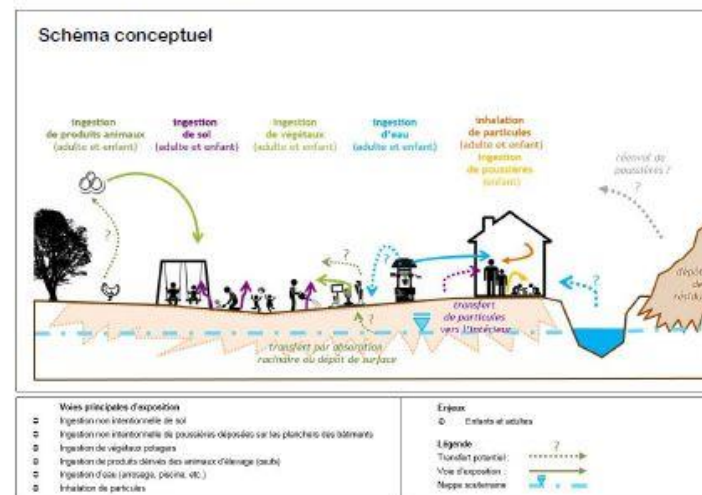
Schéma conceptuel

Ingestion de produits animaux (adulte et enfant)

Ingestion de sol (adulte et enfant)

Ingestion de végétaux (adulte et enfant)

Ingestion d'eau (adulte et enfant)

Inhalation de particules (adulte et enfant)
Ingestion de poussières (enfant)

(envol de poussières) ?

?

?

?

?

?

Dépôt de résidus

transfert de particules vers l'intérieur

transfert par absorption racinaire ou dépôt de surface

Voies principales d'exposition
Ingestion non intentionnelle de sol
Ingestion non intentionnelle de poussières déposées sur les planchers des bâtiments
Ingestion de végétaux potagers
Ingestion de produits dérivés des animaux d'élevage (oeufs)
Ingestion d'eau (arrosage, piscine, etc.)
Inhalation de particules

Enjeux
Enfants et adultes

Légende
Transfert potentiel ?
Voie d'exposition
Nappe souterraine